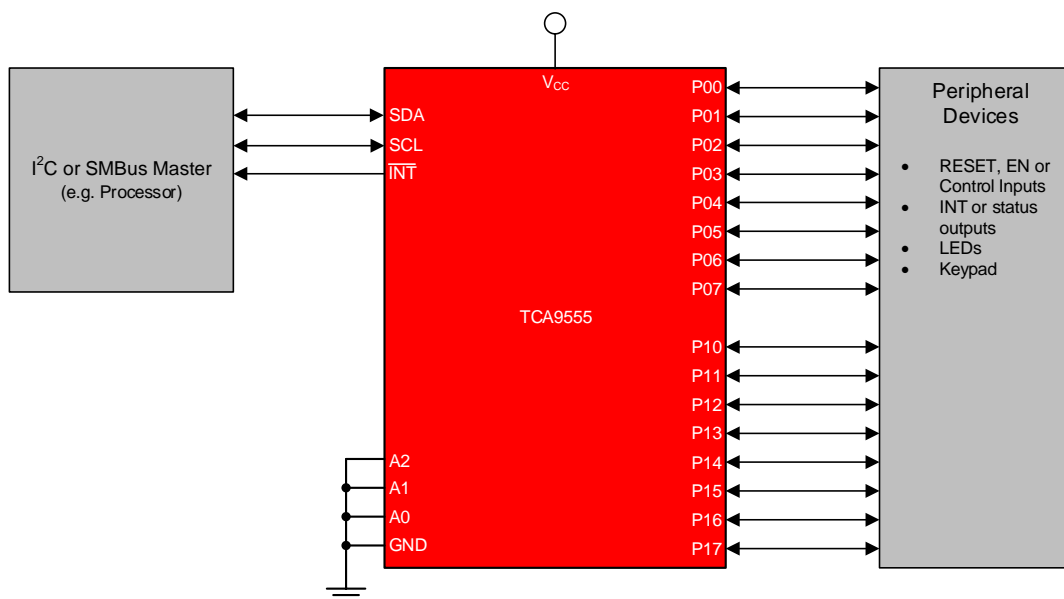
$I^2C$ or SMBus Master
(e.g. Processor)

$V_{CC}$

SDA
SCL
$\overline{INT}$

TCA9555

A2
A1
A0
GND

P00
P01
P02
P03
P04
P05
P06
P07
P10
P11
P12
P13
P14
P15
P16
P17

Peripheral Devices

- RESET, EN or Control Inputs
- INT or status outputs
- LEDs
- Keypad